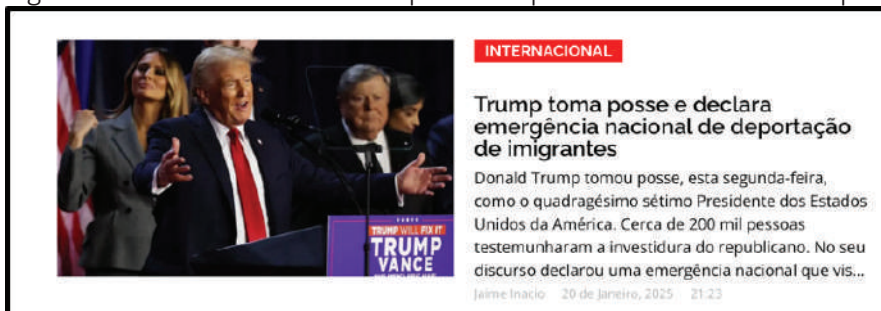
INTERNACIONAL

Trump toma posse e declara emergência nacional de deportação de imigrantes

Donald Trump tomou posse, esta segunda-feira, como o quadragésimo sétimo Presidente dos Estados Unidos da América. Cerca de 200 mil pessoas testemunharam a investidura do republicano. No seu discurso declarou uma emergência nacional que vis...

Jaime Inacio 20 de Janeiro, 2025 21:23

TRUMP WILL FIX IT

TRUMP

VANCE